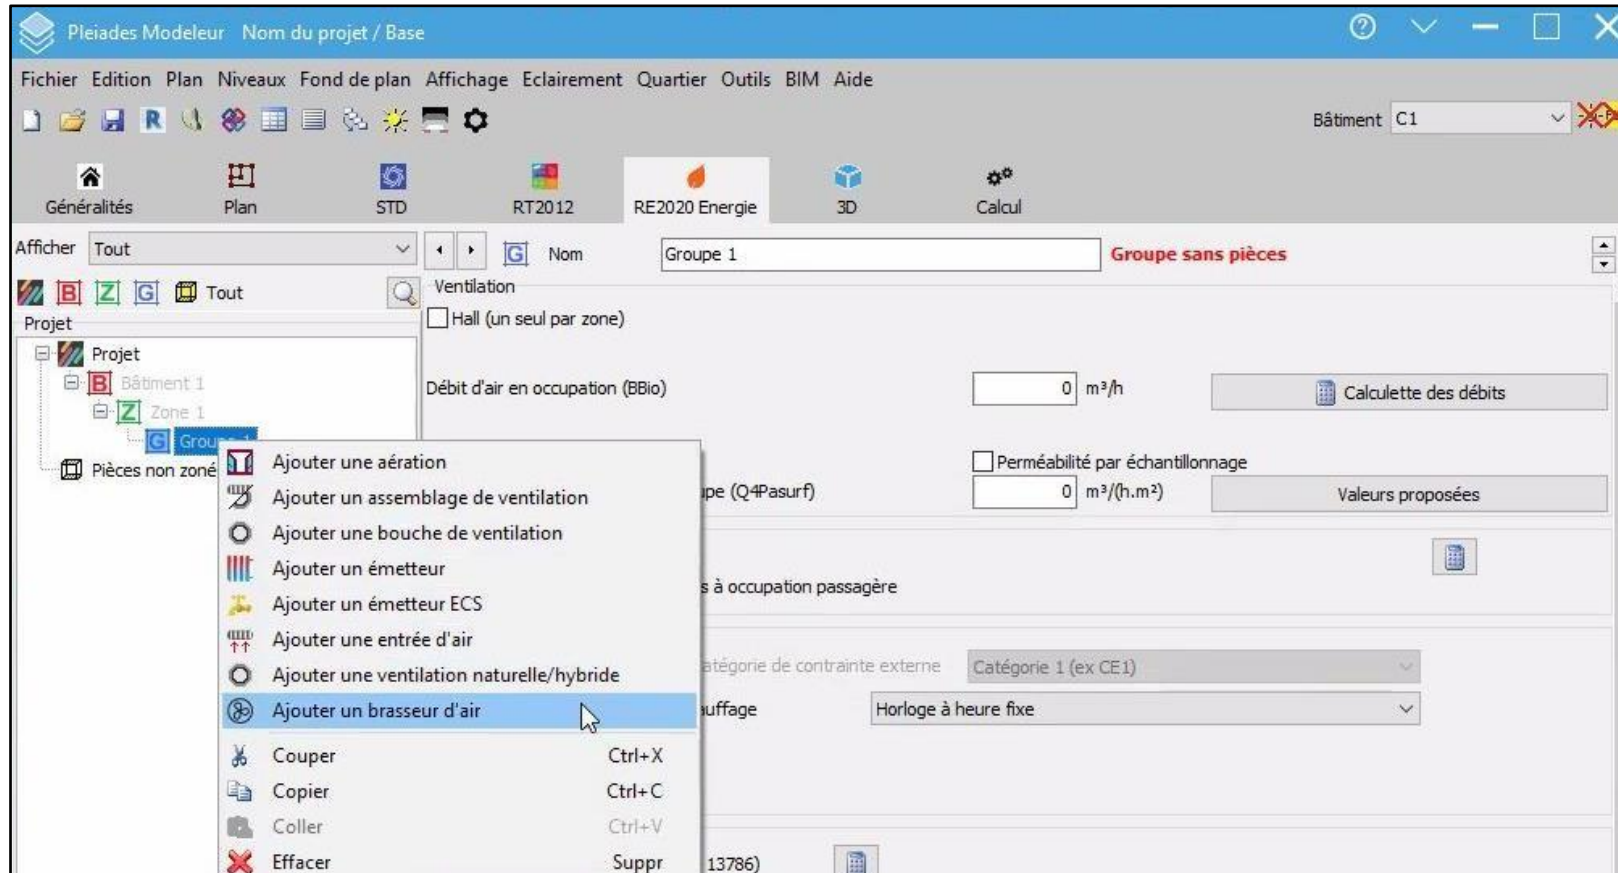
Pleiades Modeleur Nom du projet / Base

Fichier Edition Plan Niveaux Fond de plan Affichage Eclairement Quartier Outils BIM Aide

R

Bâtiment C1

Généralités Plan STD RT2012 RE2020 Energie 3D Calcul

Afficher Tout

B Z G Tout

Projet

Projet
B Bâtiment 1
Z Zone 1
G Groupe 1
Pièces non zoné

G Nom Groupe 1 Groupe sans pièces

Ventilation

Hall (un seul par zone)

Débit d'air en occupation (BBio) 0 m³/h Calculette des débits

Perméabilité par échantillonnage

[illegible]pe (Q4Pasurf) 0 m³/(h.m²) Valeurs proposées

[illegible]s à occupation passagère

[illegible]atégorie de contrainte externe Catégorie 1 (ex CE1)

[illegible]uffage Horloge à heure fixe

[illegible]13786)

Ajouter une aération
Ajouter un assemblage de ventilation
Ajouter une bouche de ventilation
Ajouter un émetteur
Ajouter un émetteur ECS
Ajouter une entrée d'air
Ajouter une ventilation naturelle/hybride
Ajouter un brasseur d'air
Couper Ctrl+X
Copier Ctrl+C
Coller Ctrl+V
Effacer Suppr